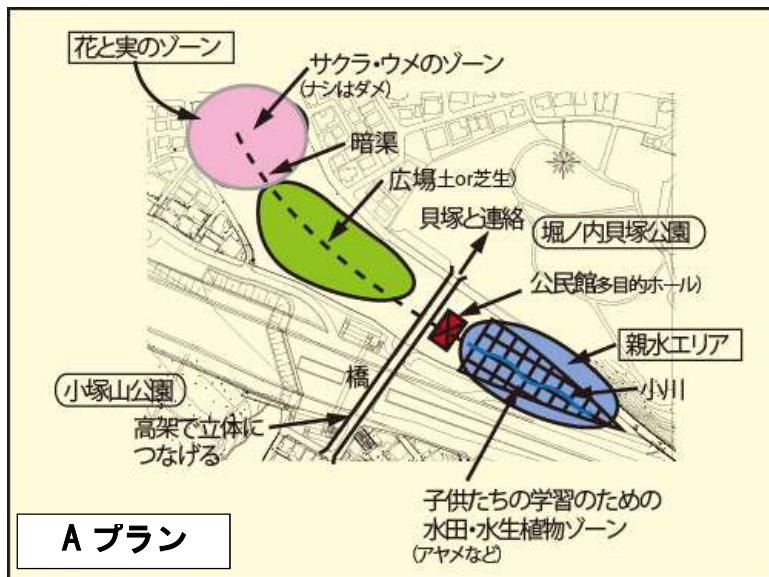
花と実のゾーン

サクラ・ウメのゾーン
(ナシはダメ)

暗渠

広場土or芝生

貝塚と連絡

堀ノ内貝塚公園

公民館多目的ホール)

親水エリア

小川

橋

小塚山公園

高架で立体につなげる

子供たちの学習のための水田・水生植物ゾーン
(アヤメなど)

A プラン